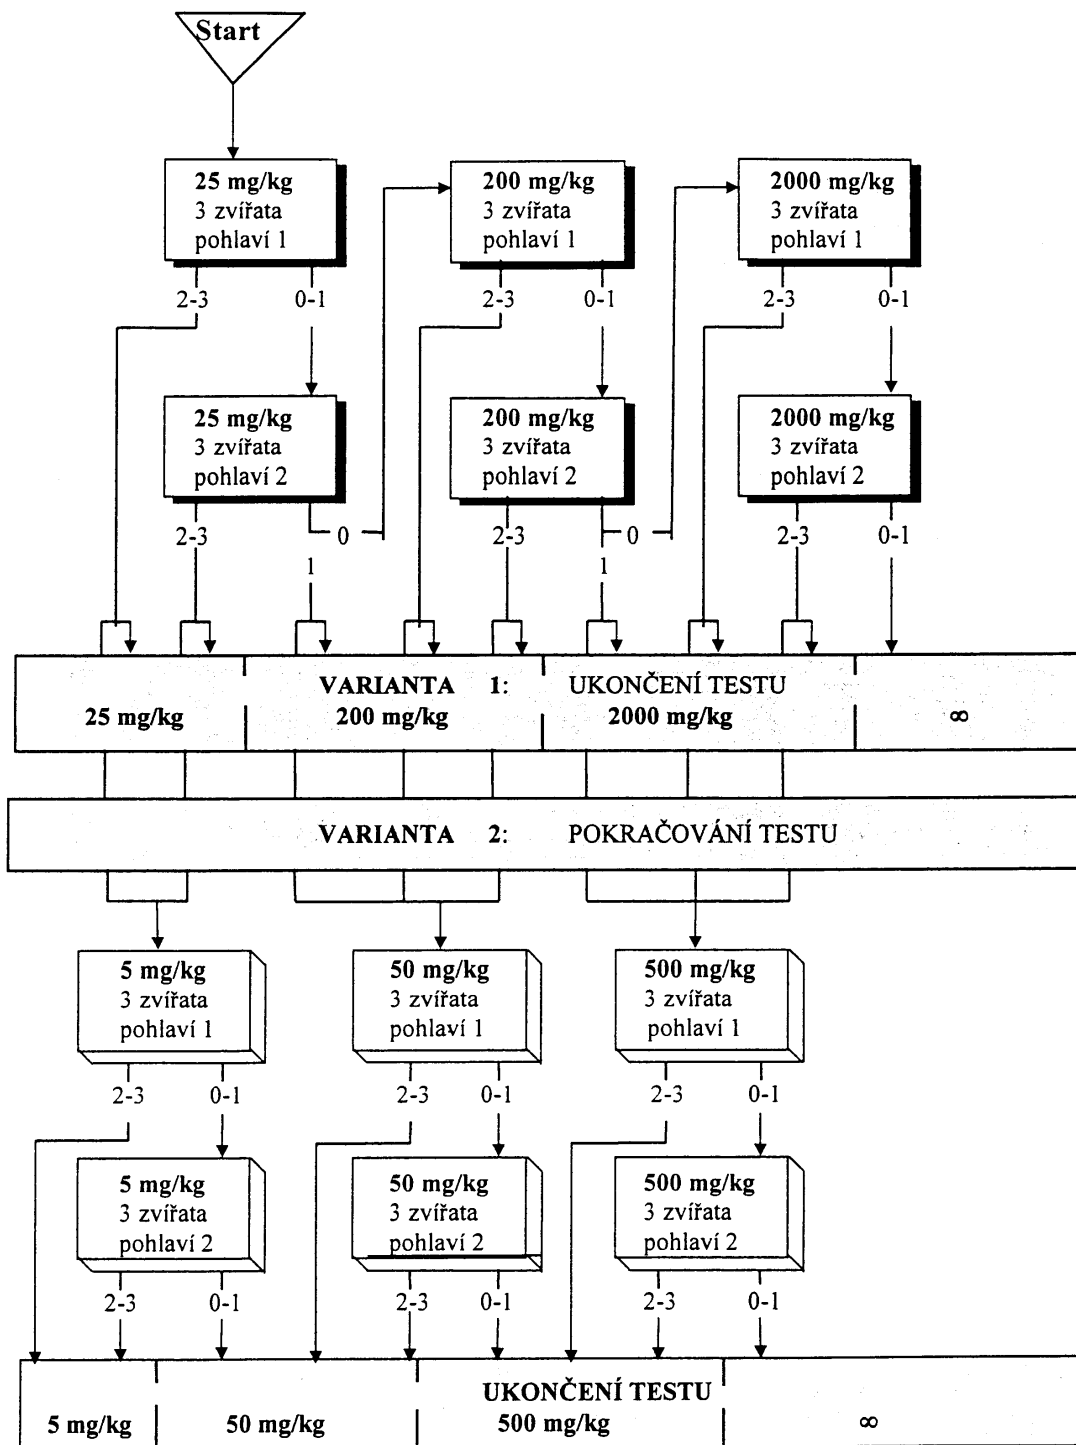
Start

25 mg/kg
3 zvířata
pohlaví 1

2-3 0-1

200 mg/kg
3 zvířata
pohlaví 1

2-3 0-1

2000 mg/kg
3 zvířata
pohlaví 1

2-3 0-1

25 mg/kg
3 zvířata
pohlaví 2

2-3 0 1

200 mg/kg
3 zvířata
pohlaví 2

2-3 0 1

2000 mg/kg
3 zvířata
pohlaví 2

2-3 0-1

VARIANTA 1: UKONČENÍ TESTU

25 mg/kg 200 mg/kg 2000 mg/kg ∞

VARIANTA 2: POKRAČOVÁNÍ TESTU

5 mg/kg
3 zvířata
pohlaví 1

2-3 0-1

50 mg/kg
3 zvířata
pohlaví 1

2-3 0-1

500 mg/kg
3 zvířata
pohlaví 1

2-3 0-1

5 mg/kg
3 zvířata
pohlaví 2

2-3 0-1

50 mg/kg
3 zvířata
pohlaví 2

2-3 0-1

500 mg/kg
3 zvířata
pohlaví 2

2-3 0-1

UKONČENÍ TESTU

5 mg/kg 50 mg/kg 500 mg/kg ∞